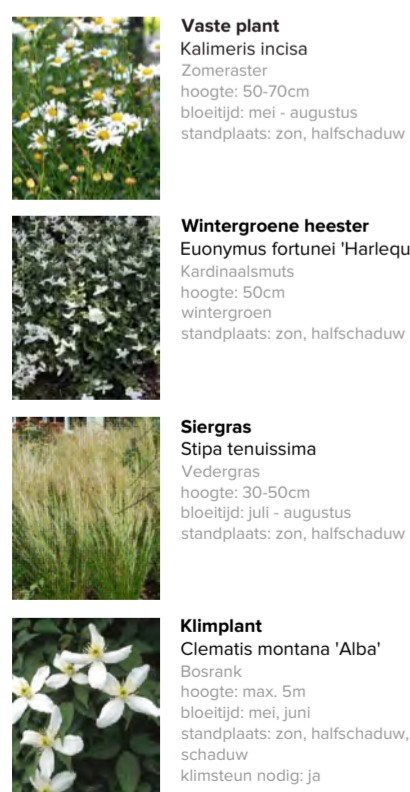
Vaste plant
Kalimeris incisa
Zomeraster
hoogte: 50-70cm
bloeitijd: mei - augustus
standplaats: zon, halfschaduw

Wintergroene heester
Euonymus fortunei 'Harlequ
Kardinaalsmuts
hoogte: 50cm
wintergroen
standplaats: zon, halfschaduw

Siergras
Stipa tenuissima
Vedergras
hoogte: 30-50cm
bloeitijd: juli - augustus
standplaats: zon, halfschaduw

Klimplant
Clematis montana 'Alba'
Bosrank
hoogte: max. 5m
bloeitijd: mei, juni
standplaats: zon, halfschaduw, schaduw
klimsteun nodig: ja